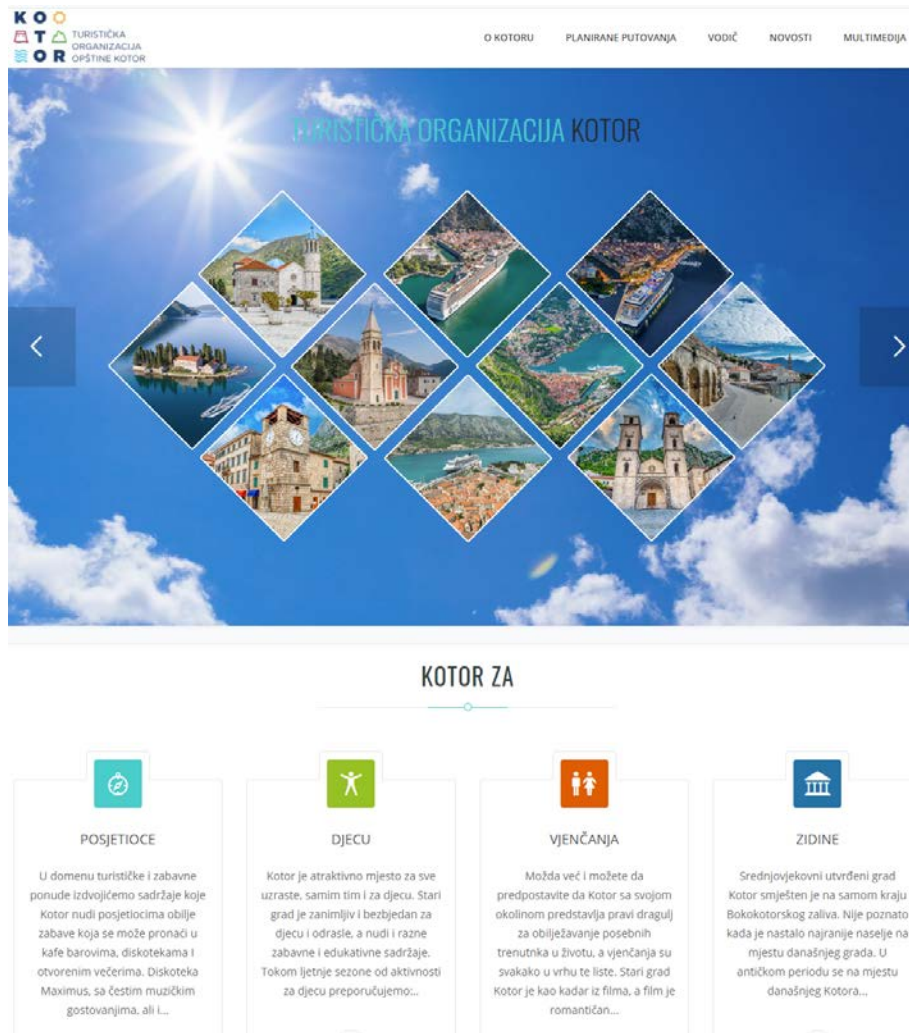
KOTOR TURISTIČKA ORGANIZACIJA OPŠTINE KOTOR

O KOTORU PLANIRANE PUTOVANJA VODIČ NOVOSTI MULTIMEDIJA

TURISTIČKA ORGANIZACIJA KOTOR

KOTOR ZA

POSJETIOCE

U domenu turističke i zabavne ponude izdvojićemo sadržaje koje Kotor nudi posjetiocima obilje zabave koja se može pronaći u kafe barovima, diskotekama i otvorenim večerima. Diskoteka Maximus, sa čestim muzičkim gostovanjima, ali i...

DJECU

Kotor je atraktivno mjesto za sve uzraste, samim tim i za djecu. Stari grad je zanimljiv i bezbjedan za djecu i odrasle, a nudi i razne zabavne i edukativne sadržaje. Tokom ljetnje sezone od aktivnosti za djecu preporučujemo:...

VJENČANJA

Možda već i možete da predpostavite da Kotor sa svojom okolinom predstavlja pravi dragulj za obilježavanje posebnih trenutnka u životu, a vjenčanja su svakako u vrhu te liste. Stari grad Kotor je kao kadar iz filma, a film je romantičan...

ZIDINE

Srednjovjekovni utvrđeni grad Kotor smješten je na samom kraju Bokokotorskog zaliva. Nije poznato kada je nastalo najranije naselje na mjestu današnjeg grada. U antičkom periodu se na mjestu današnjeg Kotora...